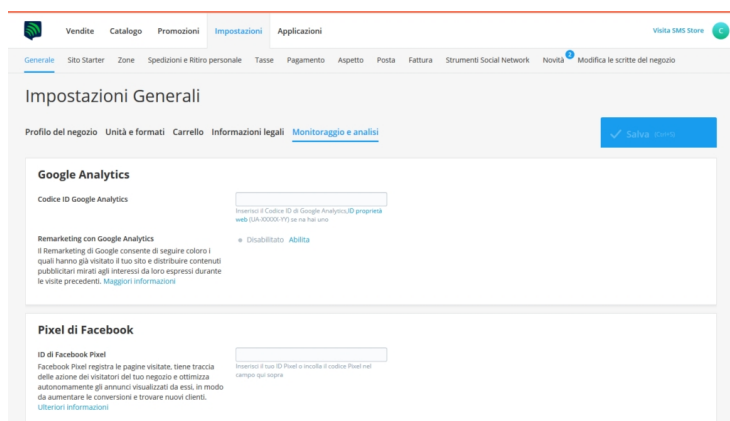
Vendite Catalogo Promozioni Impostazioni Applicazioni

Visita SMS Store C

Generale Sito Starter Zone Spedizioni e Ritiro personale Tasse Pagamento Aspetto Posta Fattura Strumenti Social Network Novità 2 Modifica le scritte del negozio

Impostazioni Generali

Profilo del negozio Unità e formati Carrello Informazioni legali Monitoraggio e analisi

Salva (Ctrl+S)

Google Analytics

Codice ID Google Analytics

Inserisci il Codice ID di Google Analytics,ID proprietà web (UA-XXXXX-YY) se ne hai uno

Remarketing con Google Analytics

Il Remarketing di Google consente di seguire coloro i quali hanno già visitato il tuo sito e distribuire contenuti pubblicitari mirati agli interessi da loro espressi durante le visite precedenti. Maggiori informazioni

Disabilitato Abilita

Pixel di Facebook

ID di Facebook Pixel

Facebook Pixel registra le pagine visitate, tiene traccia delle azioni dei visitatori del tuo negozio e ottimizza autonomamente gli annunci visualizzati da essi, in modo da aumentare le conversioni e trovare nuovi clienti. Ulteriori informazioni

Inserisci il tuo ID Pixel o incolla il codice Pixel nel campo qui sopra